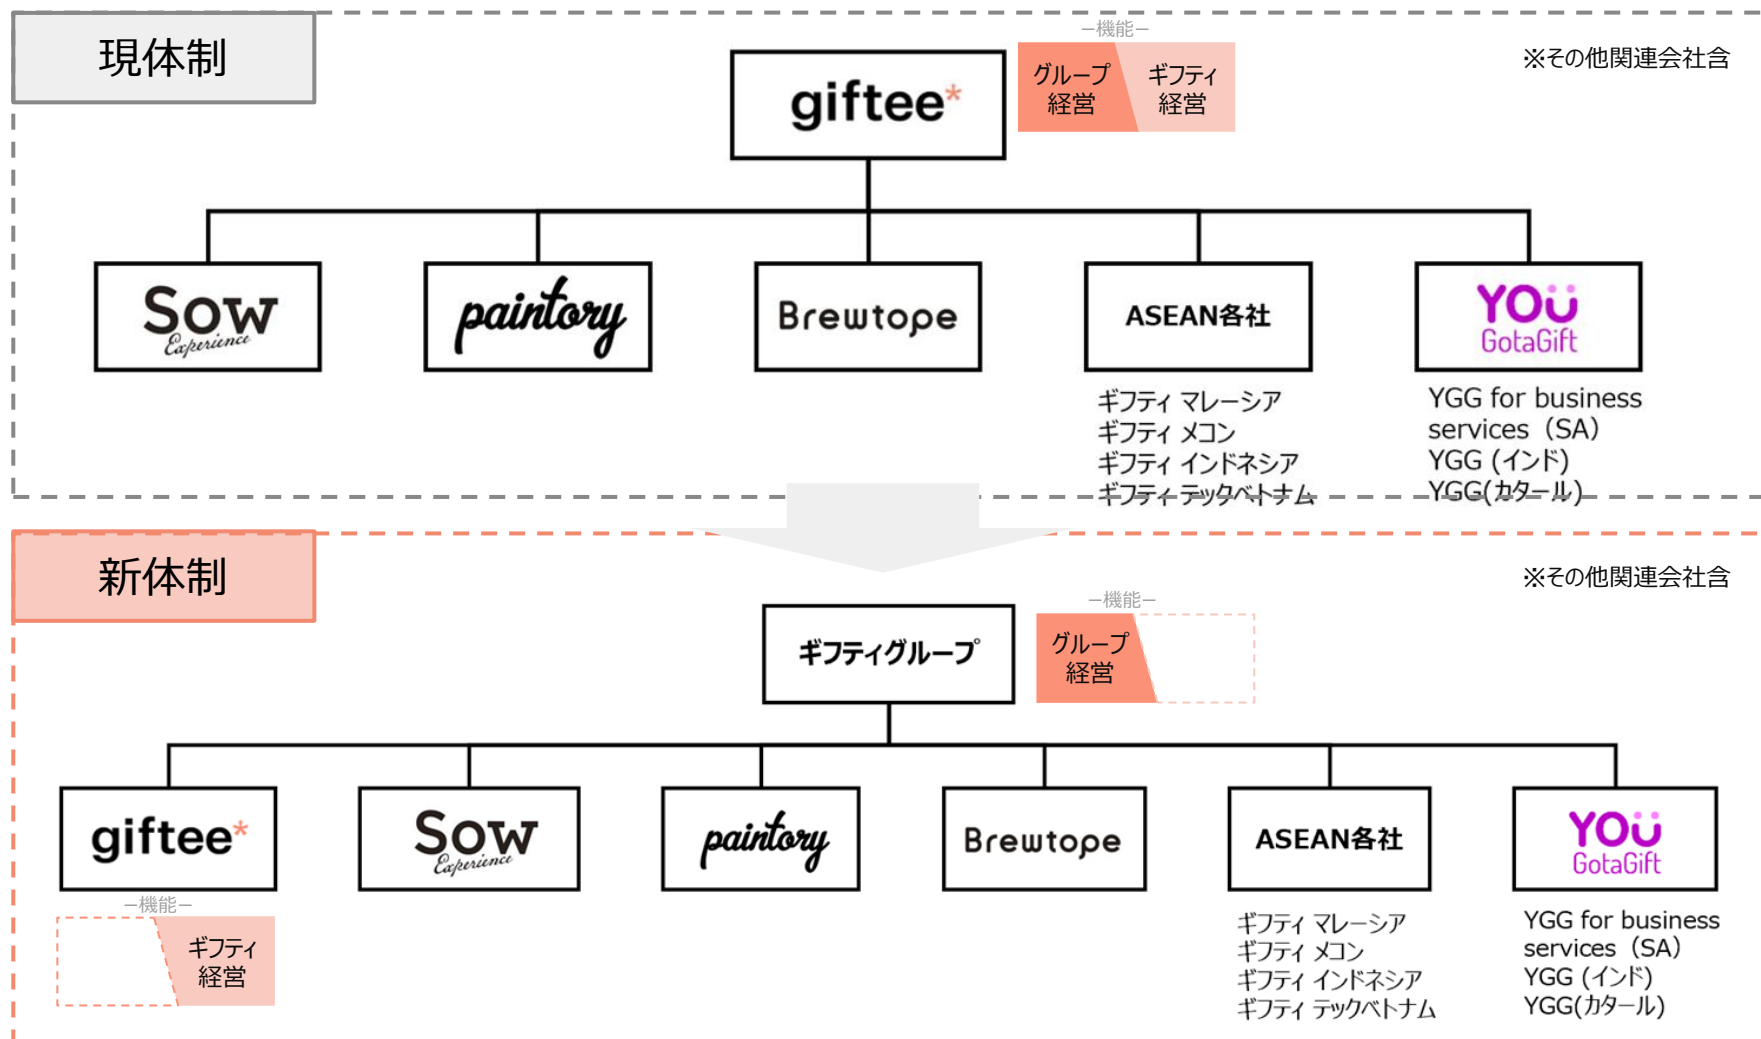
現体制

giftee*

—機能—

グループ経営

ギフティ経営

※その他関連会社含

Sow Experience

paintory

Brewtope

ASEAN各社

YOU GotaGift

ギフティ マレーシア
ギフティ メコン
ギフティ インドネシア
ギフティ テックベトナム

YGG for business services（SA）
YGG（インド）
YGG(カタール)

新体制

※その他関連会社含

ギフティグループ

—機能—

グループ経営

giftee*

—機能—

ギフティ経営

Sow Experience

paintory

Brewtope

ASEAN各社

YOU GotaGift

ギフティ マレーシア
ギフティ メコン
ギフティ インドネシア
ギフティ テックベトナム

YGG for business services（SA）
YGG（インド）
YGG(カタール)